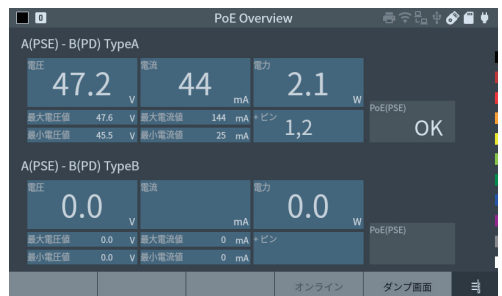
0

PoE Overview

A(PSE) - B(PD) TypeA

電圧
47.2
V

電流
44
mA

電力
2.1
W

最大電圧値 47.6 V
最小電圧値 45.5 V

最大電流値 144 mA
最小電流値 25 mA

+ピン
1,2

PoE(PSE)
OK

A(PSE) - B(PD) TypeB

電圧
0.0
V

電流
mA

電力
0.0
W

最大電圧値 0.0 V
最小電圧値 0.0 V

最大電流値 0 mA
最小電流値 0 mA

+ピン

PoE(PSE)

オンライン

ダンプ画面